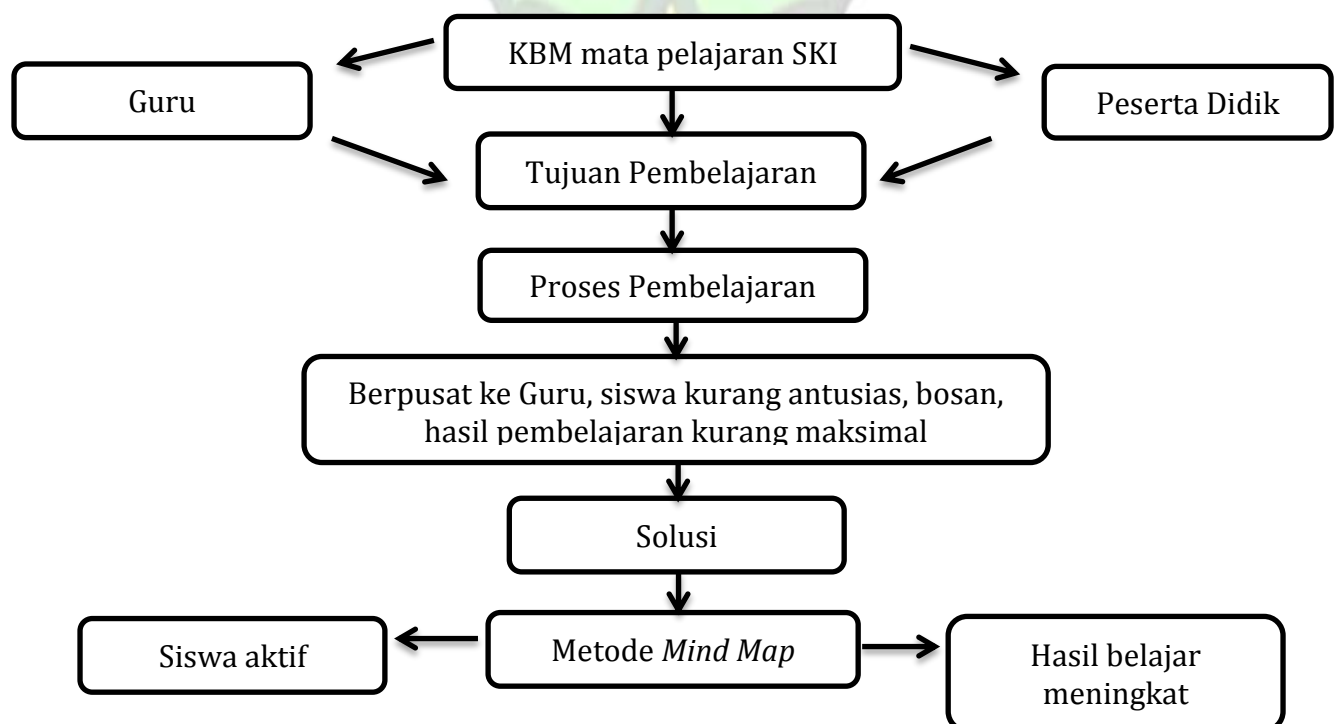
KBM mata pelajaran SKI

Guru

Peserta Didik

Tujuan Pembelajaran

Proses Pembelajaran

Berpusat ke Guru, siswa kurang antusias, bosan, hasil pembelajaran kurang maksimal

Solusi

Siswa aktif

Metode *Mind Map*

Hasil belajar meningkat